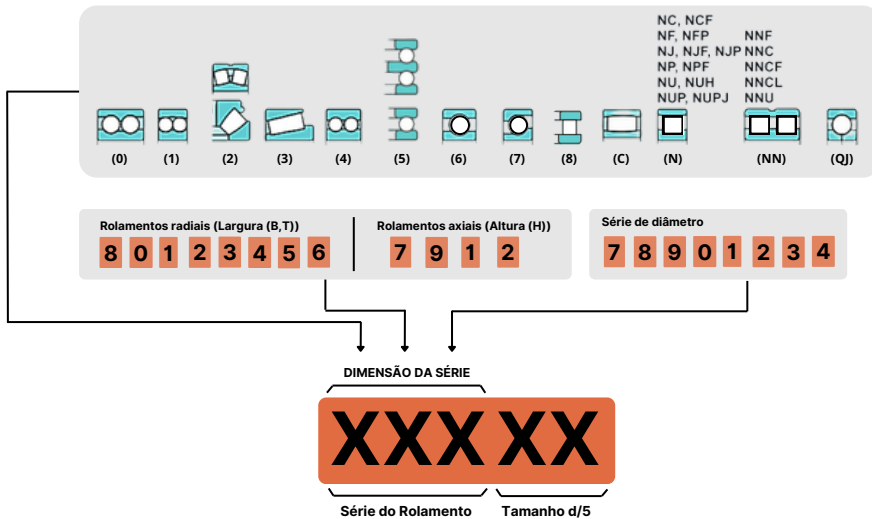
NC, NCF
NF, NFP
NJ, NJF, NJP
NP, NPF
NU, NUH
NUP, NUPJ

NNF
NNC
NNCF
NNCL
NNU

(0) (1) (2) (3) (4) (5) (6) (7) (8) (C) (N) (NN) (QJ)

Rolamentos radiais (Largura (B,T))
8 0 1 2 3 4 5 6

Rolamentos axiais (Altura (H))
7 9 1 2

Série de diâmetro
7 8 9 0 1 2 3 4

DIMENSÃO DA SÉRIE

XXXXX

Série do Rolamento
Tamanho d/5